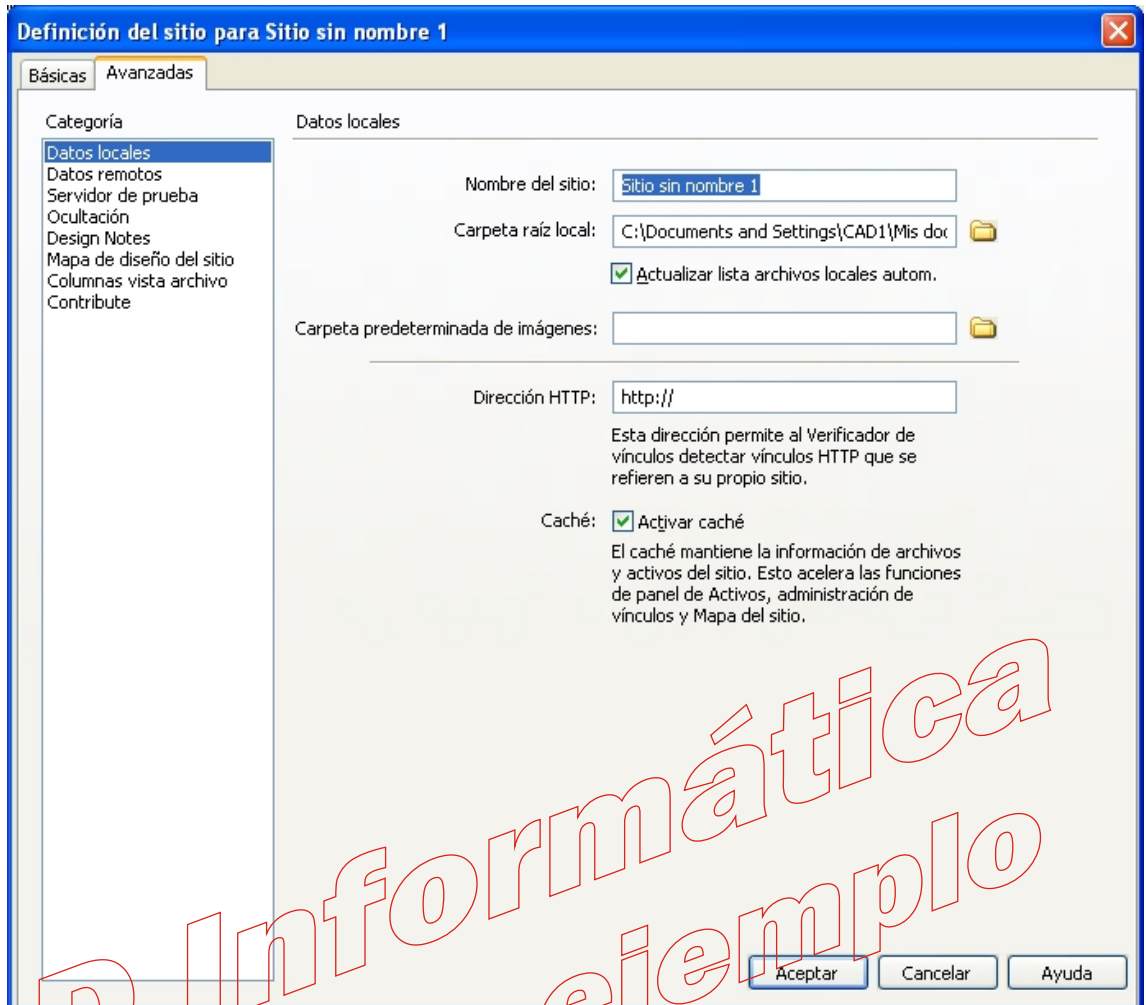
Definición del sitio para Sitio sin nombre 1

Básicas | Avanzadas

Categoría

Datos locales
Datos remotos
Servidor de prueba
Ocultación
Design Notes
Mapa de diseño del sitio
Columnas vista archivo
Contribute

Datos locales

Nombre del sitio: Sitio sin nombre 1

Carpeta raíz local: C:\Documents and Settings\CAD1\Mis doc

Actualizar lista archivos locales autom.

Carpeta predeterminada de imágenes:

Dirección HTTP: http://

Esta dirección permite al Verificador de vínculos detectar vínculos HTTP que se refieren a su propio sitio.

Caché: Activar caché

El caché mantiene la información de archivos y activos del sitio. Esto acelera las funciones de panel de Activos, administración de vínculos y Mapa del sitio.

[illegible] Informática
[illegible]ejemplo

Aceptar | Cancelar | Ayuda